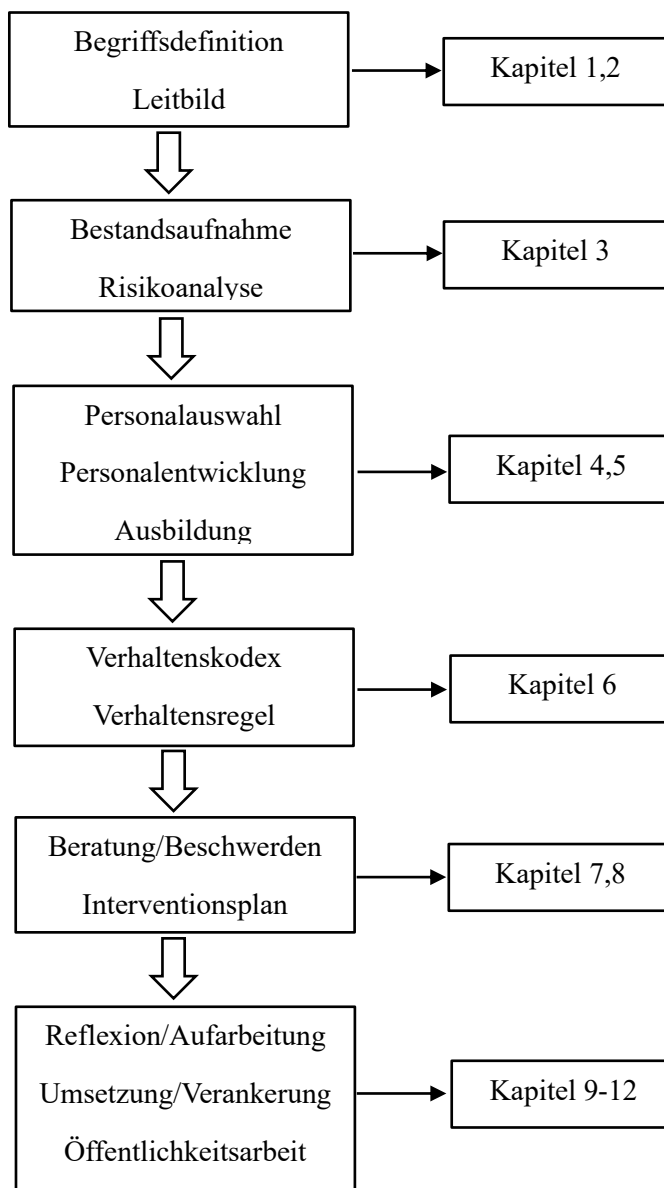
Begriffsdefinition
Leitbild

Kapitel 1,2

Bestandsaufnahme
Risikoanalyse

Kapitel 3

Personalauswahl
Personalentwicklung
Ausbildung

Kapitel 4,5

Verhaltenskodex
Verhaltensregel

Kapitel 6

Beratung/Beschwerden
Interventionsplan

Kapitel 7,8

Reflexion/Aufarbeitung
Umsetzung/Verankerung
Öffentlichkeitsarbeit

Kapitel 9-12